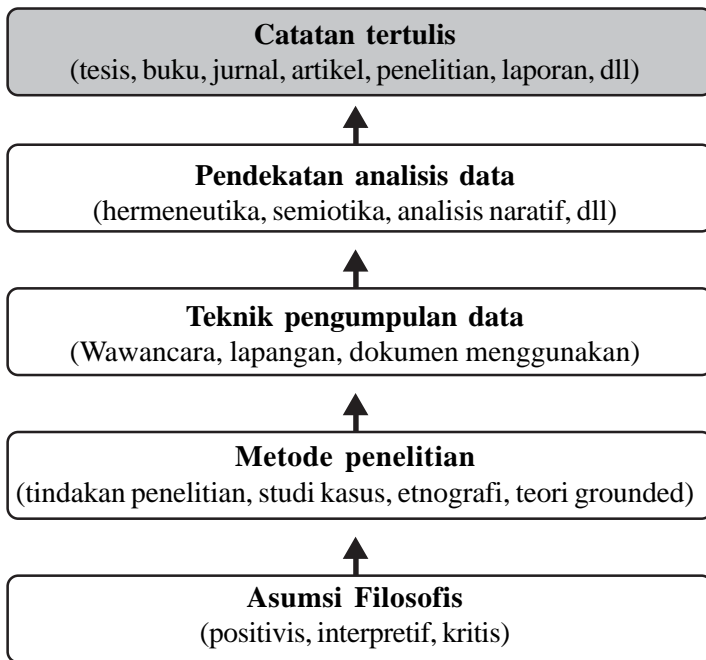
Catatan tertulis
(tesis, buku, jurnal, artikel, penelitian, laporan, dll)

Pendekatan analisis data
(hermeneutika, semiotika, analisis naratif, dll)

Teknik pengumpulan data
(Wawancara, lapangan, dokumen menggunakan)

Metode penelitian
(tindakan penelitian, studi kasus, etnografi, teori grounded)

Asumsi Filosofis
(positivis, interpretif, kritis)